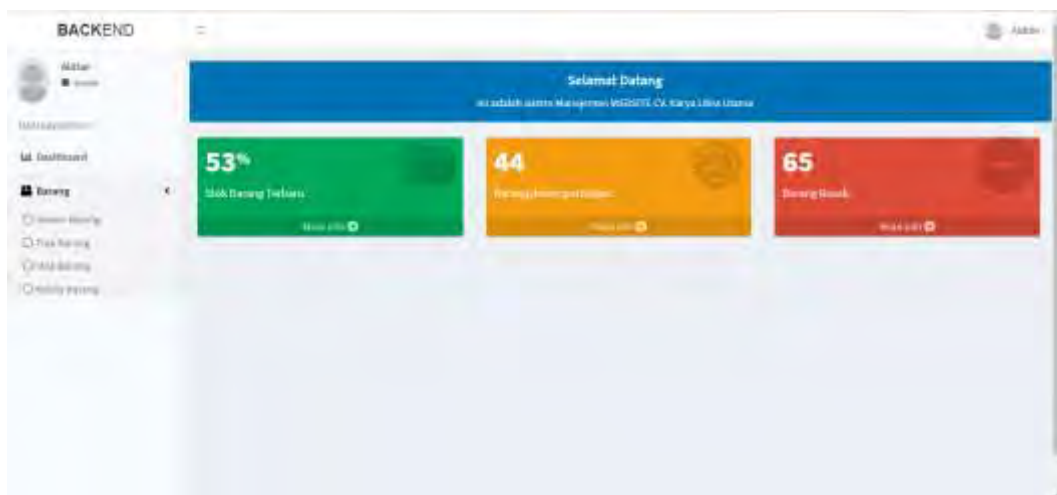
BACKEND

Akbar
Online

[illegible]

Dashboard

Barang

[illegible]
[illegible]
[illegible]
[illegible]

Admin

Selamat Datang
ini adalah sistem Manajemen WEBSITE CV. Karya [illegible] Utama

53%
Stok Barang Terbaru
More info

44
Barang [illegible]
More info

65
Barang Rusak
More info